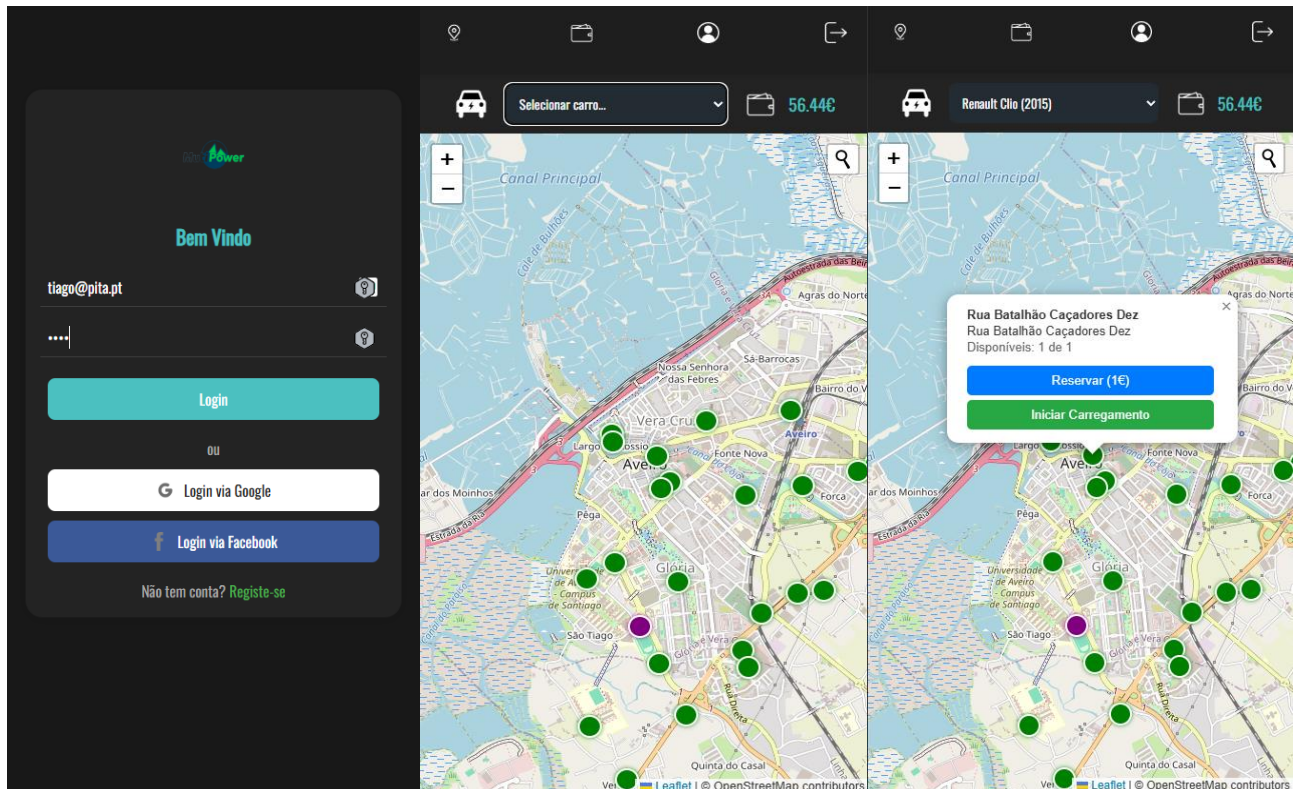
MaxPower

Bem Vindo

tiago@pita.pt

••••

Login

ou

G Login via Google

f Login via Facebook

Não tem conta? Registe-se

Selecionar carro...

56.44€

+
−

Canal Principal

Cale de Bulhões

Autoestrada das Beiras

Agras do Norte

Nossa Senhora das Febres

Sá-Barrocas

Bairro do V

Vera Cruz

Largo Rossio

Aveiro

Aveiro

Fonte Nova

Forca

ar dos Moinhos

Estrada da Ria

Pêga

Universidade de Aveiro - Campus de Santiago

Glória

São Tiago

Glória e Vera Cruz

Rua Direita

Quinta do Casal

Leaflet | © OpenStreetMap contributors

Renault Clio (2015)

56.44€

+
−

Canal Principal

Rua Batalhão Caçadores Dez
Rua Batalhão Caçadores Dez
Disponíveis: 1 de 1

Reservar (1€)

Iniciar Carregamento

×

Agras do Norte

Bairro do V

Largo

Aveiro

Fonte Nova

Forca

ar dos Moinhos

Estrada da Ria

Pêga

Universidade de Aveiro - Campus de Santiago

Glória

São Tiago

Glória e Vera

Quinta do Casal

Leaflet | © OpenStreetMap contributors